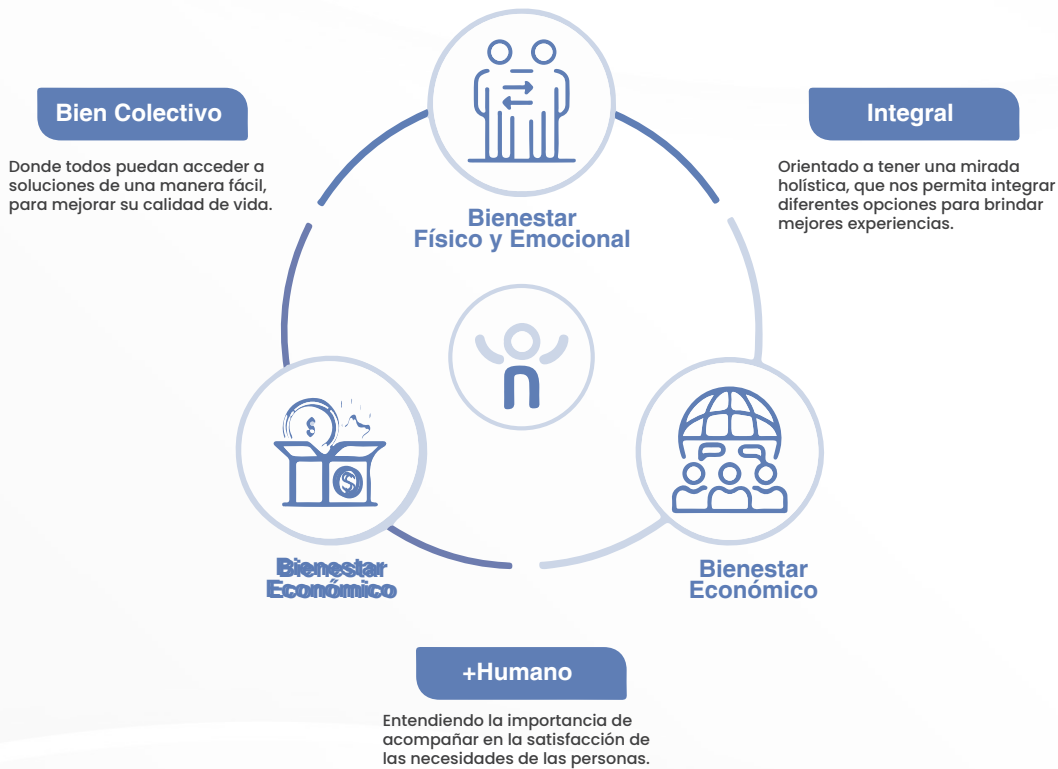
Bien Colectivo

Donde todos puedan acceder a soluciones de una manera fácil, para mejorar su calidad de vida.

Bienestar Físico y Emocional

Integral

Orientado a tener una mirada holística, que nos permita integrar diferentes opciones para brindar mejores experiencias.

$

$

Bienestar Económico

Bienestar Económico

+Humano

Entendiendo la importancia de acompañar en la satisfacción de las necesidades de las personas.